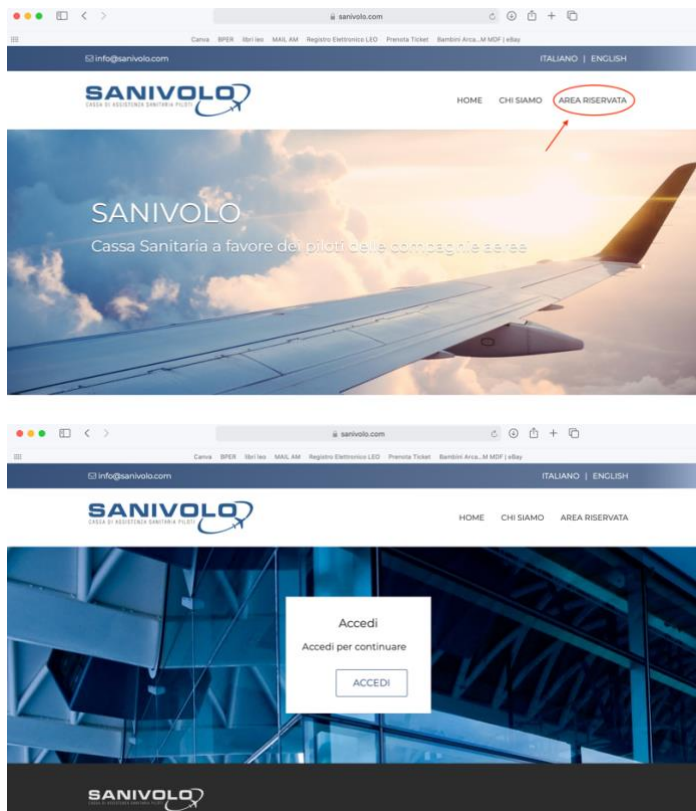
sanivolo.com

Canva BPER libri leo MAIL AM Registro Elettronico LEO Prenota Ticket Bambini Arca...M MDF | eBay

info@sanivolo.com

ITALIANO | ENGLISH

SANIVOLO
CASSA DI ASSISTENZA SANITARIA PILOTI

HOME CHI SIAMO AREA RISERVATA

SANIVOLO
Cassa Sanitaria a favore dei piloti delle compagnie aeree

sanivolo.com

Canva BPER libri leo MAIL AM Registro Elettronico LEO Prenota Ticket Bambini Arca...M MDF | eBay

info@sanivolo.com

ITALIANO | ENGLISH

SANIVOLO
CASSA DI ASSISTENZA SANITARIA PILOTI

HOME CHI SIAMO AREA RISERVATA

Accedi
Accedi per continuare
ACCEDI

SANIVOLO
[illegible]